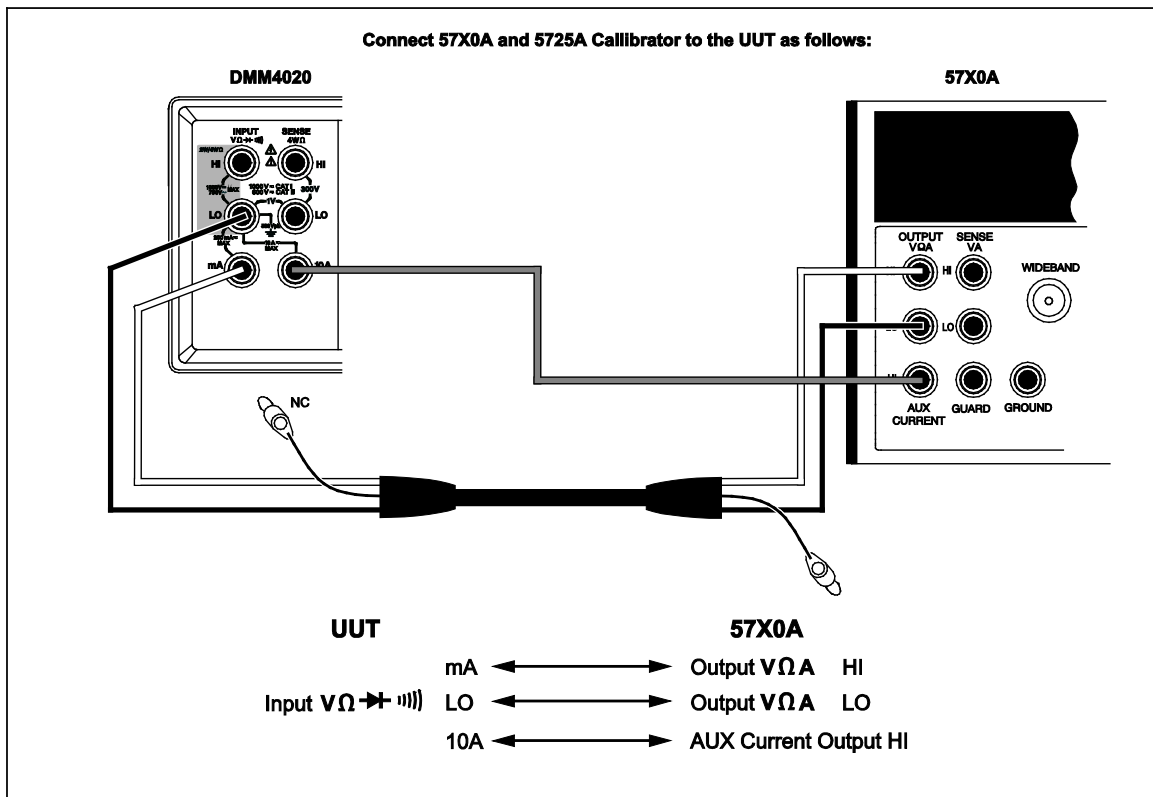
Connect 57X0A and 5725A Callibrator to the UUT as follows:

DMM4020

57X0A

INPUT
VΩ

SENSE
4WΩ

HI

HI

1000V CAT I
600V CAT II

300V

LO

LO

mA

10A

OUTPUT
VΩA

SENSE
VA

HI

WIDEBAND

LO

HI

AUX
CURRENT

GUARD

GROUND

NC

UUT

57X0A

mA ◄——► Output VΩA HI

Input VΩ LO ◄——► Output VΩA LO

10A ◄——► AUX Current Output HI